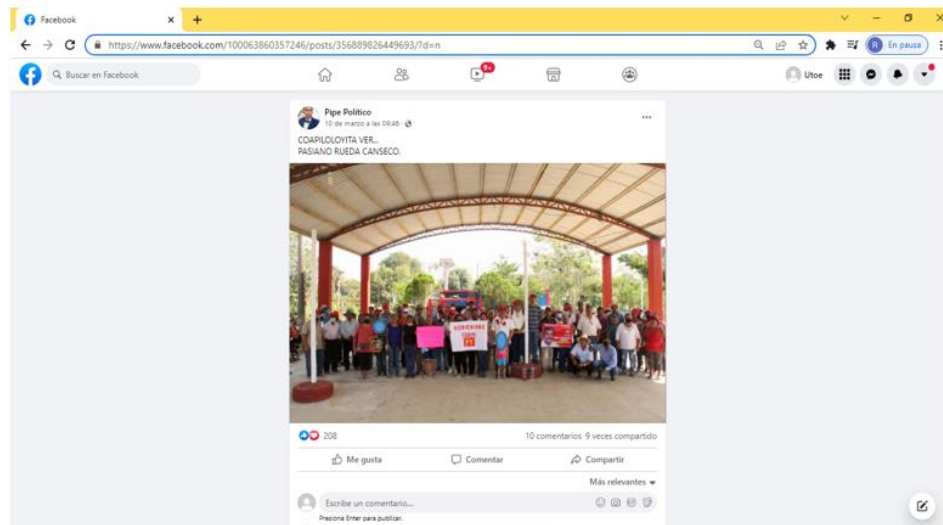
Facebook
https://www.facebook.com/100063860357246/posts/356889826449693/?d=n
En pausa
Buscar en Facebook
9+
Utoe
Pipe Politico
10 de marzo a las 09:46 ·
COAPILOLOYITA VER...
PASIANO RUEDA CANSECO.
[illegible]
208
10 comentarios 9 veces compartido
Me gusta
Comentar
Compartir
Más relevantes
Escribe un comentario...
Presiona Enter para publicar.